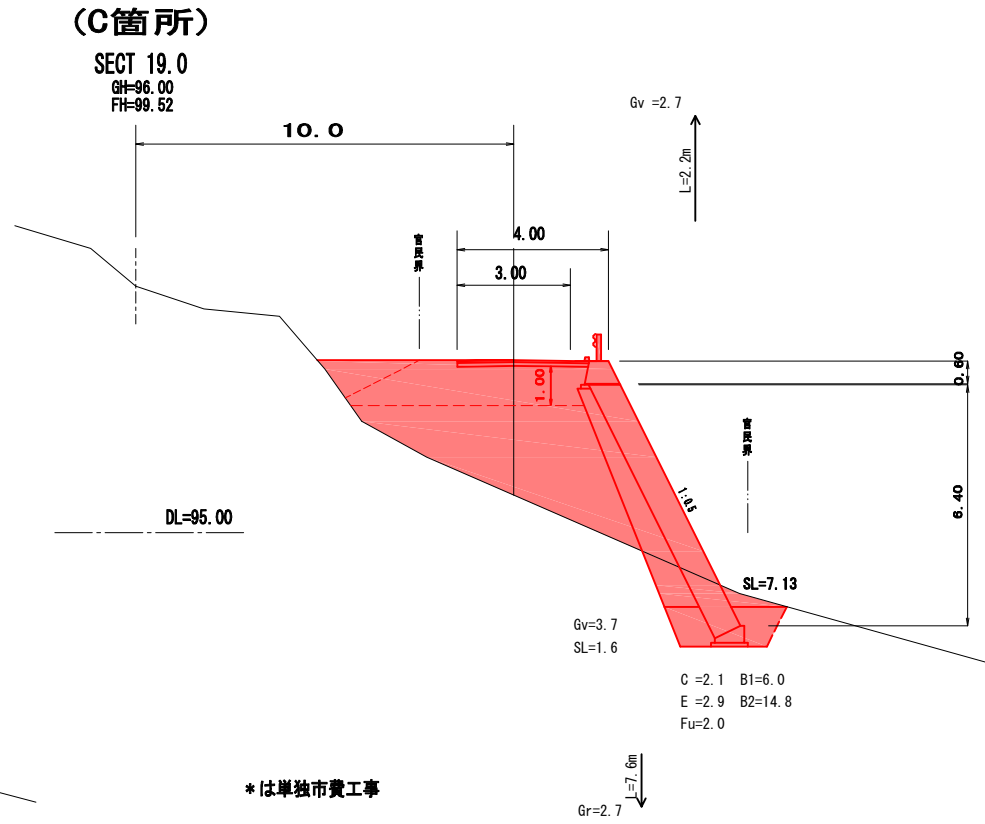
（C箇所）

SECT 19.0
GH=96.00
FH=99.52

10.0

Gv =2.7

L=2.2m

官民界

4.00

3.00

1.00

0.60

官民界

1:0.5

6.40

DL=95.00

SL=7.13

Gv=3.7
SL=1.6

C =2.1 B1=6.0
E =2.9 B2=14.8
Fu=2.0

＊は単独市費工事

L=7.6m

Gr=2.7